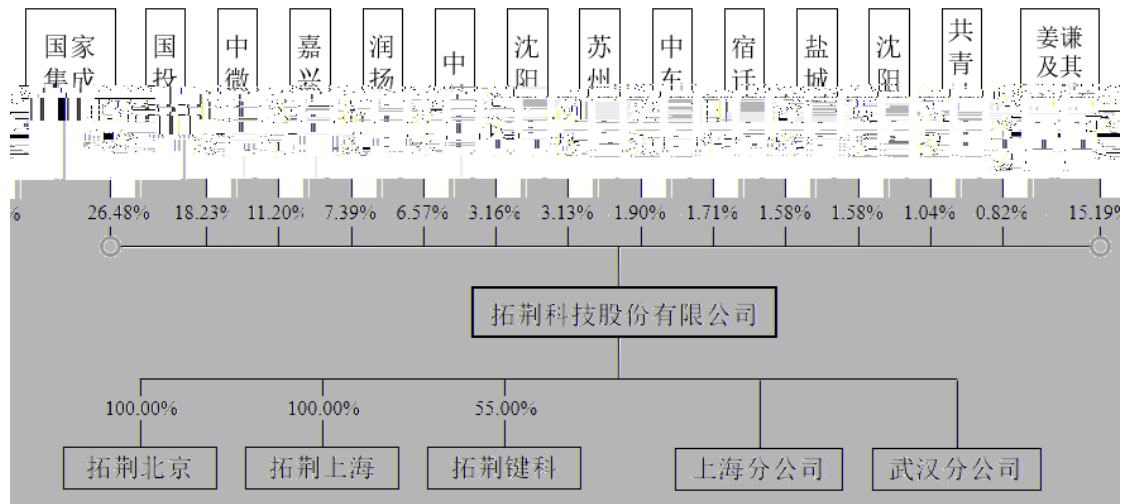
国家集成 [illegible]

国投 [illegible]

中微 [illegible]

嘉兴 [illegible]

润扬 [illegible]

中 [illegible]

沈阳 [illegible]

苏州 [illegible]

中车 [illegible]

宿迁 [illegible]

盐城 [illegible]

沈阳 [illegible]

共青 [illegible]

姜谦及其 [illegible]

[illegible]%

26.48%

18.23%

11.20%

7.39%

6.57%

3.16%

3.13%

1.90%

1.71%

1.58%

1.58%

1.04%

0.82%

15.19%

拓荆科技股份有限公司

100.00%

100.00%

55.00%

拓荆北京

拓荆上海

拓荆键科

上海分公司

武汉分公司